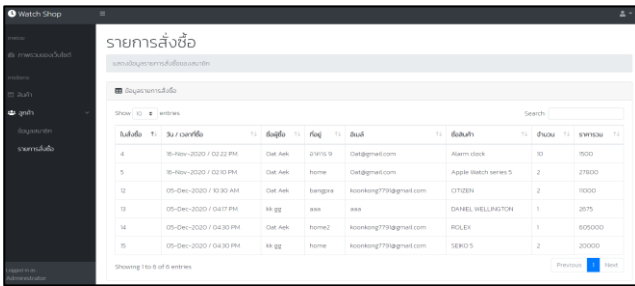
Watch Shop

Website
ภาพรวมของเว็บไซต์
Website
สินค้า
ลูกค้า
ข้อมูลสมาชิก
รายการสั่งซื้อ

Logged in as:
Administrator

รายการสั่งซื้อ

แสดงข้อมูลรายการสั่งซื้อของสมาชิก

ข้อมูลรายการสั่งซื้อ

Show 10 entries

Search

| ใบสั่งซื้อ | วัน / เวลาที่ซื้อ | ชื่อผู้ซื้อ | ที่อยู่ | อีเมล์ | ชื่อสินค้า | จำนวน | ราคารวม |
|---|---|---|---|---|---|---|---|
| 4 | 15-Nov-2020 / 02:22 PM | Oat Aek | อาคาร 9 | Oat@gmail.com | Alarm clock | 10 | 1500 |
| 5 | 15-Nov-2020 / 02:10 PM | Oat Aek | home | Oat@gmail.com | Apple Watch series 5 | 2 | 27800 |
| 12 | 05-Dec-2020 / 10:30 AM | Oat Aek | bangpra | koonkong7791@gmail.com | CITIZEN | 2 | 11000 |
| 13 | 05-Dec-2020 / 04:17 PM | kk gg | asa | asa | DANIEL WELLINGTON | 1 | 2675 |
| 14 | 05-Dec-2020 / 04:30 PM | Oat Aek | home2 | koonkong7791@gmail.com | ROLEX | 1 | 605000 |
| 15 | 05-Dec-2020 / 04:30 PM | kk gg | home | koonkong7791@gmail.com | SEIKO 5 | 2 | 20000 |

Showing 1 to 6 of 6 entries

Previous 1 Next